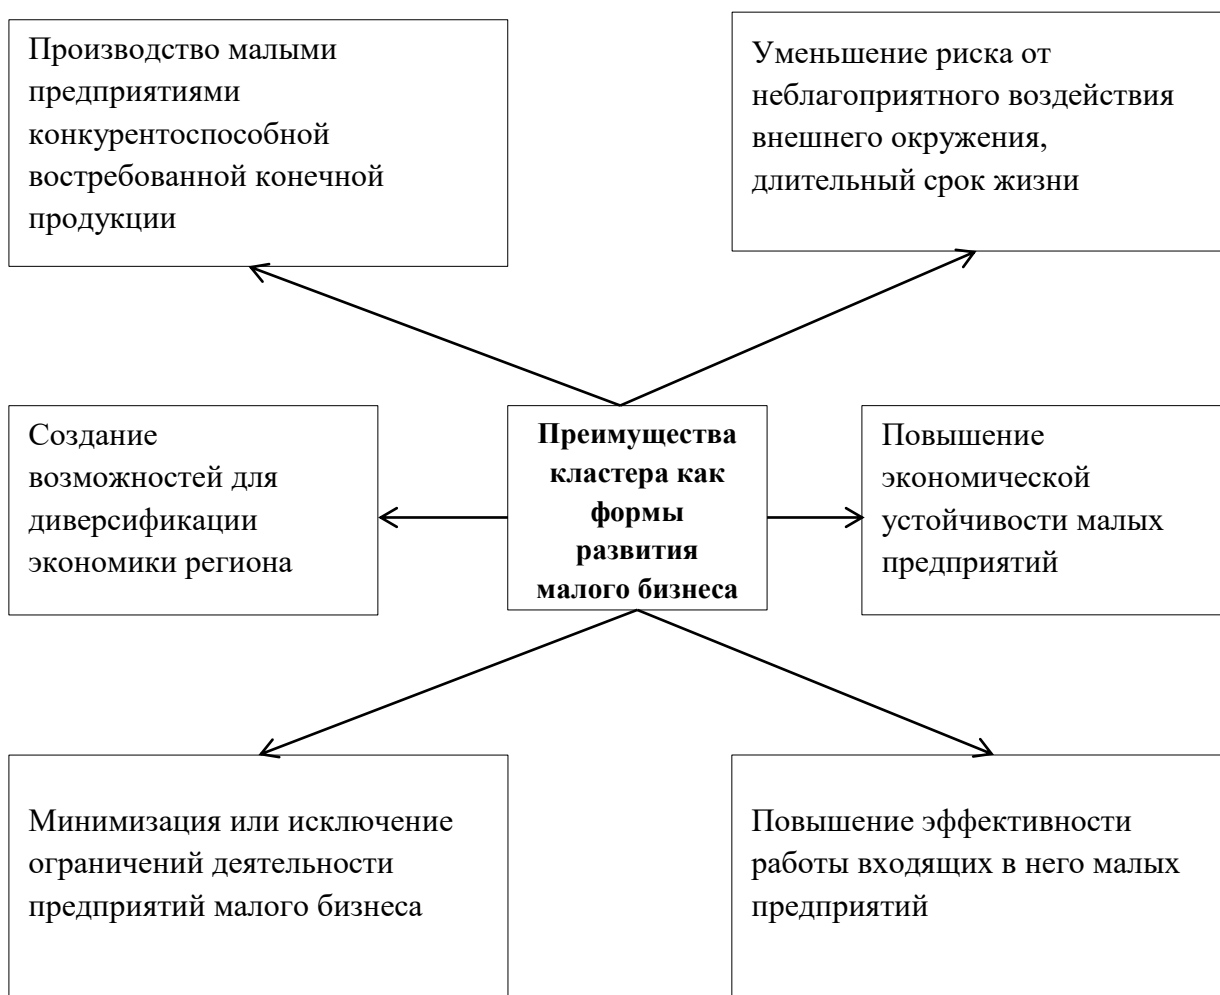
Производство малыми предприятиями конкурентоспособной востребованной конечной продукции

Уменьшение риска от неблагоприятного воздействия внешнего окружения, длительный срок жизни

Создание возможностей для диверсификации экономики региона

**Преимущества кластера как формы развития малого бизнеса**

Повышение экономической устойчивости малых предприятий

Минимизация или исключение ограничений деятельности предприятий малого бизнеса

Повышение эффективности работы входящих в него малых предприятий